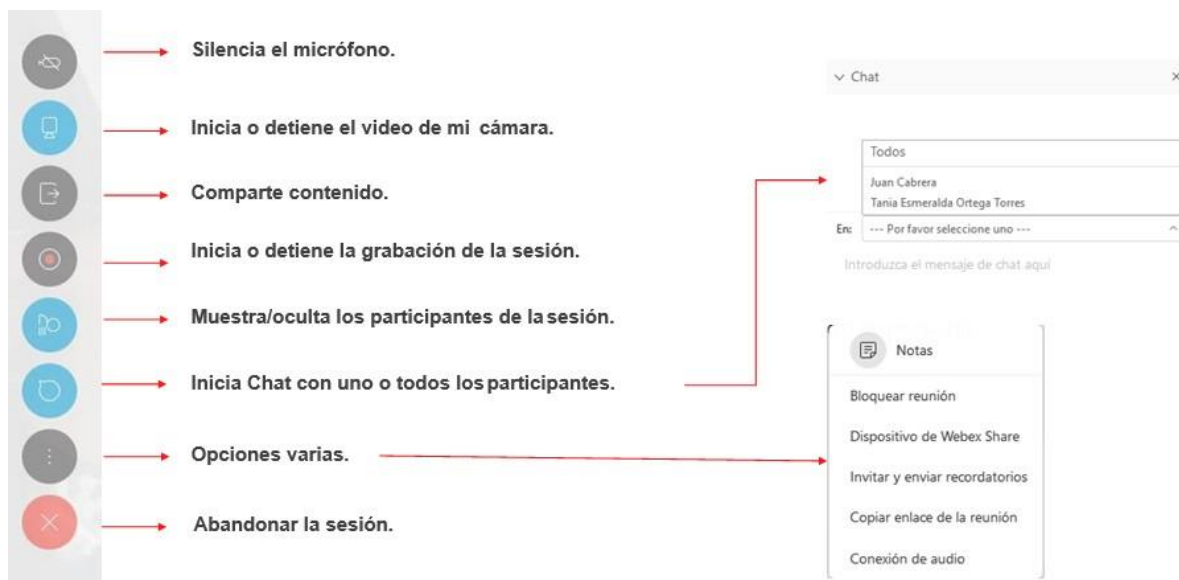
Silencia el micrófono.

Inicia o detiene el video de mi cámara.

Comparte contenido.

Inicia o detiene la grabación de la sesión.

Muestra/oculta los participantes de la sesión.

Inicia Chat con uno o todos los participantes.

Opciones varias.

Abandonar la sesión.

Chat

×

Todos

Juan Cabrera

Tania Esmeralda Ortega Torres

En: --- Por favor seleccione uno ---

Introduzca el mensaje de chat aquí

Notas

Bloquear reunión

Dispositivo de Webex Share

Invitar y enviar recordatorios

Copiar enlace de la reunión

Conexión de audio